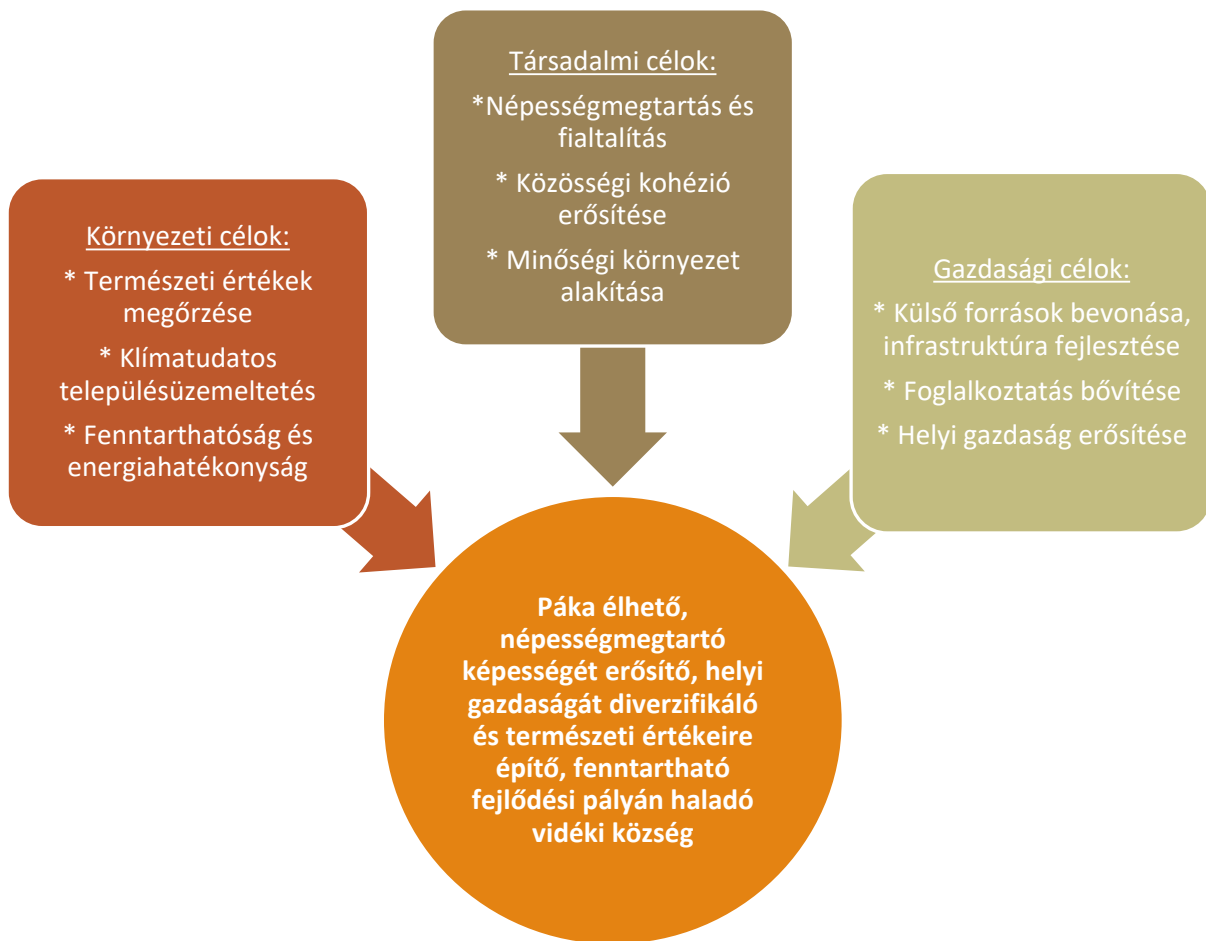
Társadalmi célok:

*Népességmegtartás és fialtalítás

* Közösségi kohézió erősítése

* Minőségi környezet alakítása

Környezeti célok:

* Természeti értékek megőrzése

* Klímatudatos településüzemeltetés

* Fenntarthatóság és energiahatékonyság

Gazdasági célok:

* Külső források bevonása, infrastruktúra fejlesztése

* Foglalkoztatás bővítése

* Helyi gazdaság erősítése

Páka élhető, népességmegtartó képességét erősítő, helyi gazdaságát diverzifikáló és természeti értékeire építő, fenntartható fejlődési pályán haladó vidéki község